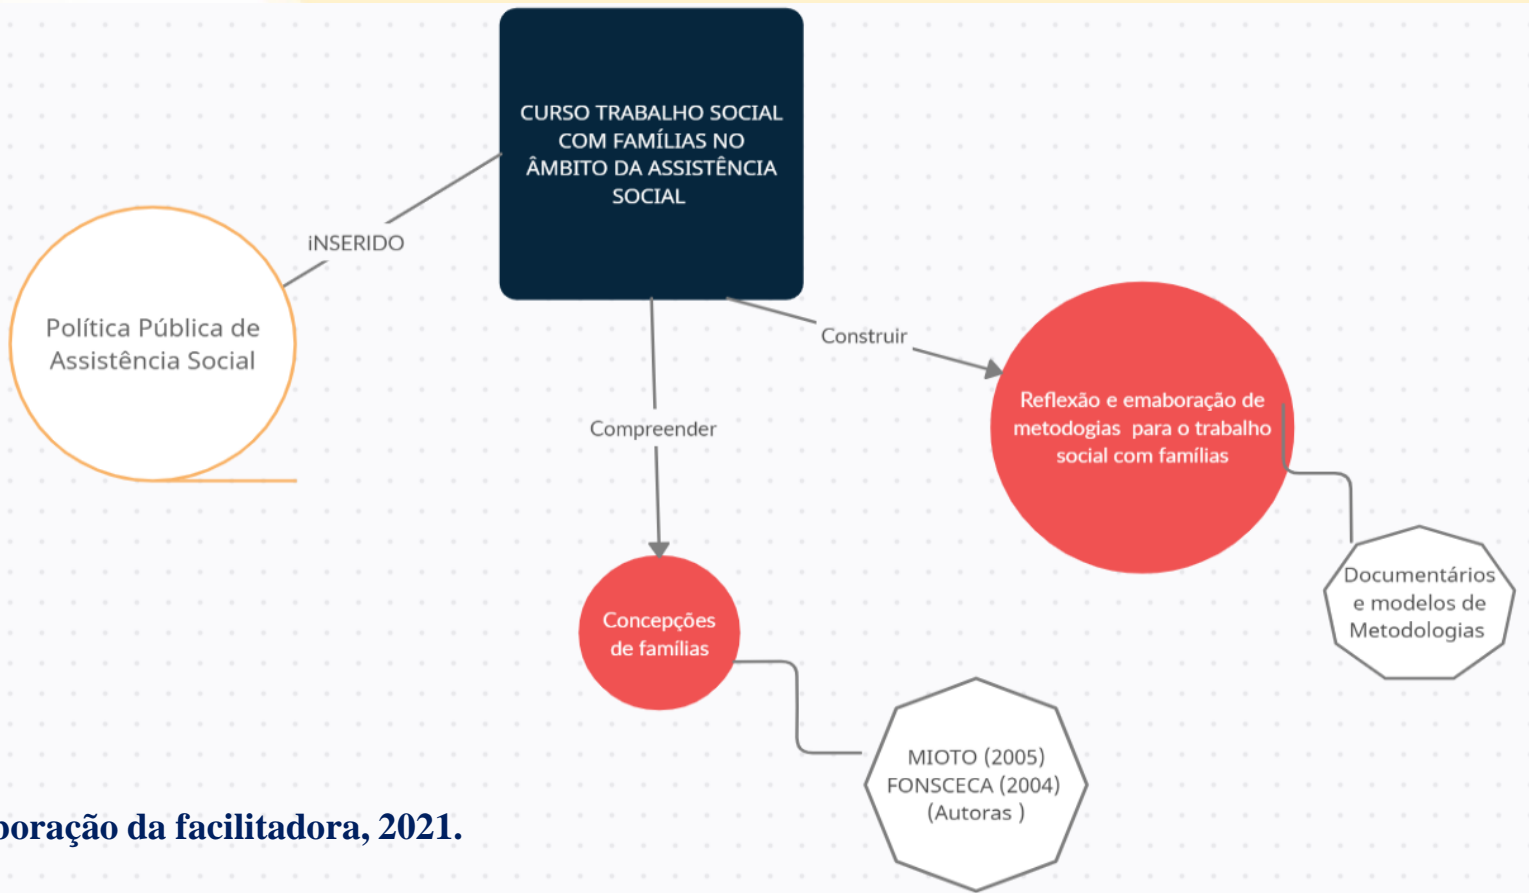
CURSO TRABALHO SOCIAL COM FAMÍLIAS NO ÂMBITO DA ASSISTÊNCIA SOCIAL

iNSERIDO

Política Pública de Assistência Social

Construir

Reflexão e emaboração de metodogias para o trabalho social com famílias

Compreender

Concepções de famílias

Documentários e modelos de Metodologias

MIOTO (2005) FONSCECA (2004) (Autoras )

boração da facilitadora, 2021.